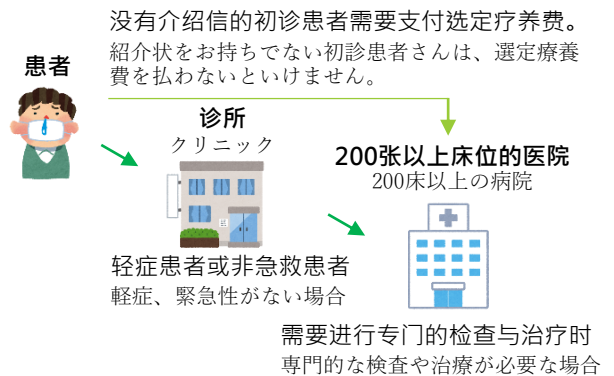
没有介绍信的初诊患者需要支付选定疗养费。
紹介状をお持ちでない初診患者さんは、選定療養費を払わないといけません。

患者

诊所
クリニック

200张以上床位的医院
200床以上の病院

轻症患者或非急救患者
軽症、緊急性がない場合

需要进行专门的检查与治疗时
専門的な検査や治療が必要な場合